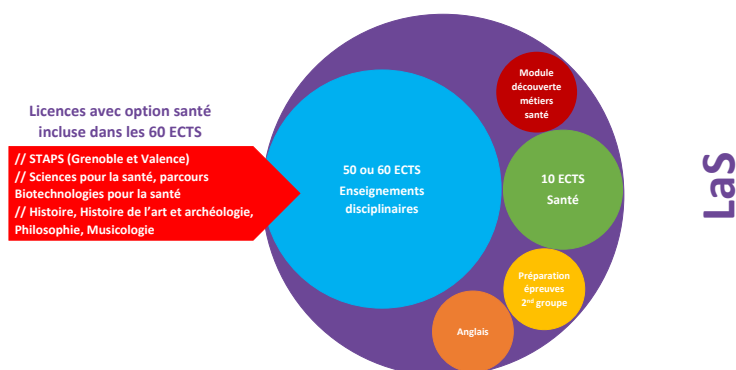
Licences avec option santé incluse dans les 60 ECTS

// STAPS (Grenoble et Valence)
// Sciences pour la santé, parcours Biotechnologies pour la santé
// Histoire, Histoire de l'art et archéologie, Philosophie, Musicologie

50 ou 60 ECTS
Enseignements disciplinaires

Module découverte métiers santé

10 ECTS
Santé

Préparation épreuves 2$^{nd}$ groupe

Anglais

LaS